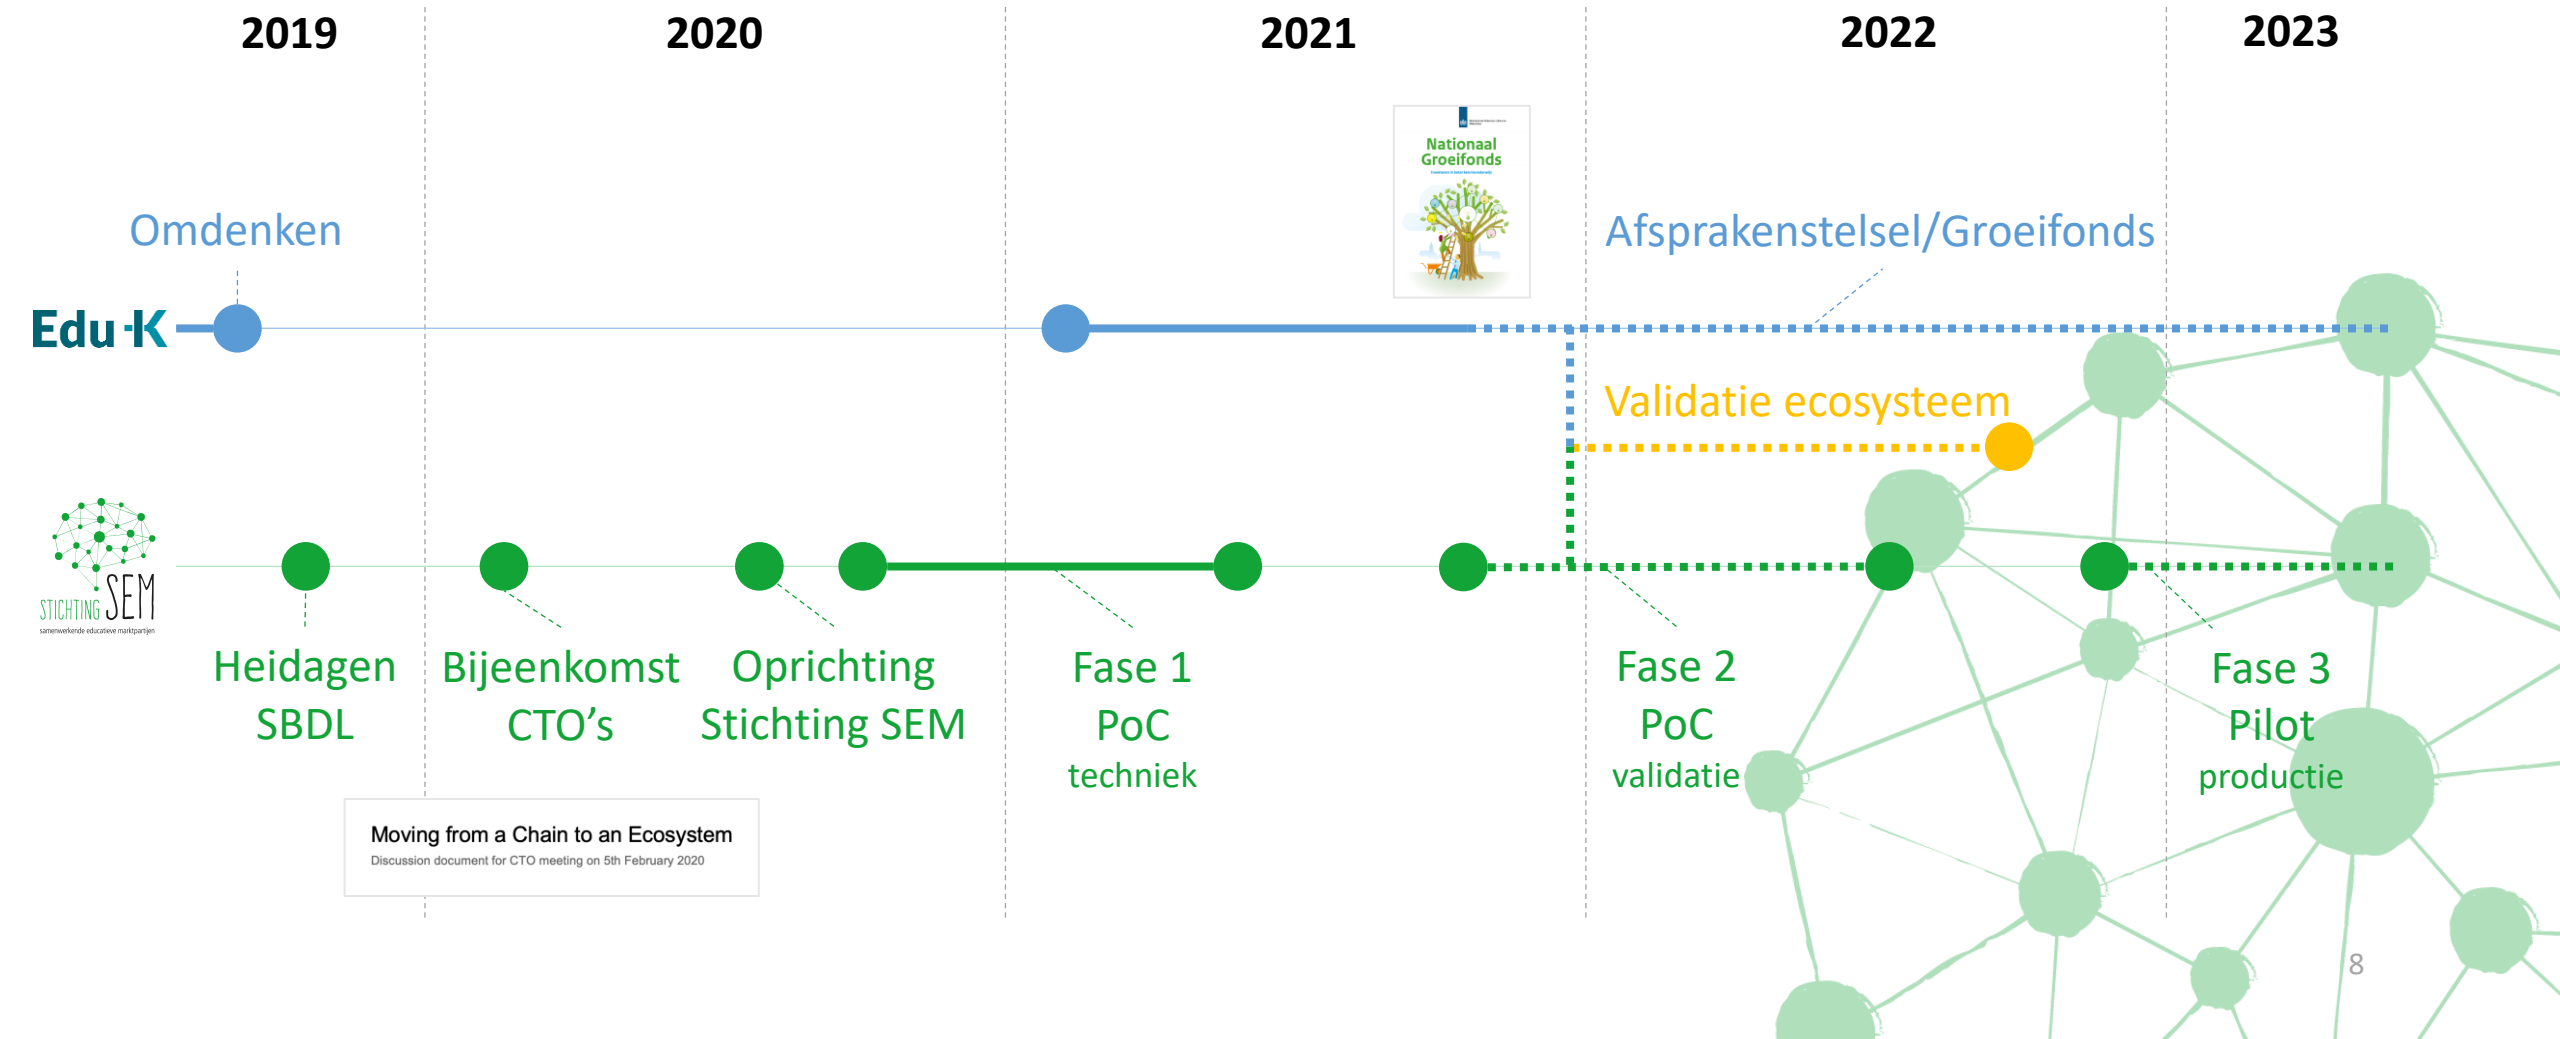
2019

2020

2021

2022

2023

Nationaal Groeifonds

Omdenken

Afsprakenstelsel/Groeifonds

Edu-K

Validatie ecosysteem

STICHTING SEM
samenwerkende educatieve marktpartijen

Heidagen SBDL

Bijeenkomst CTO's

Oprichting Stichting SEM

Fase 1 PoC techniek

Fase 2 PoC validatie

Fase 3 Pilot productie

Moving from a Chain to an Ecosystem
Discussion document for CTO meeting on 5th February 2020

8